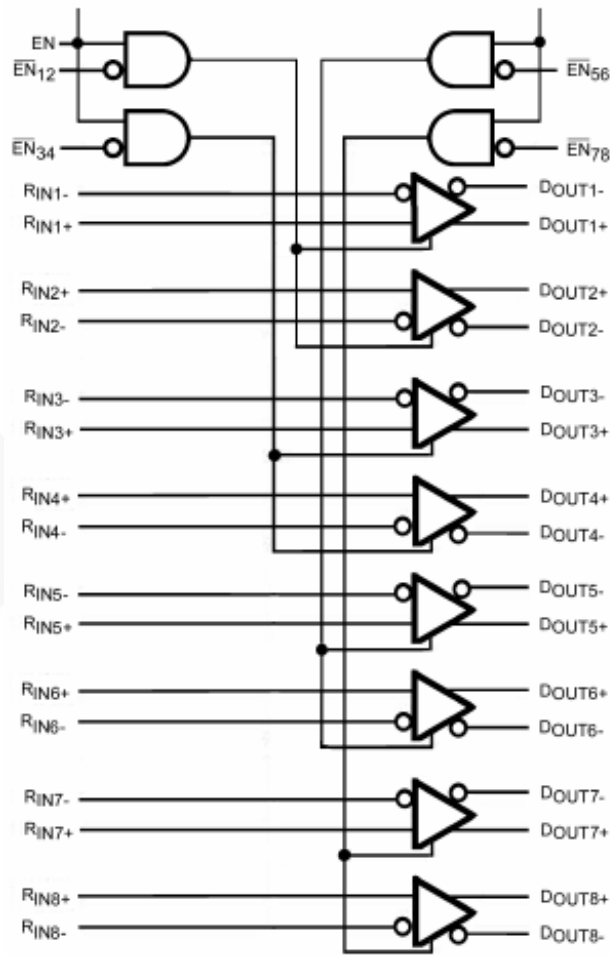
EN
$\overline{EN}_{12}$
$\overline{EN}_{34}$
$\overline{EN}_{56}$
$\overline{EN}_{78}$

$R_{IN1-}$
$R_{IN1+}$
$D_{OUT1-}$
$D_{OUT1+}$

$R_{IN2+}$
$R_{IN2-}$
$D_{OUT2+}$
$D_{OUT2-}$

$R_{IN3-}$
$R_{IN3+}$
$D_{OUT3-}$
$D_{OUT3+}$

$R_{IN4+}$
$R_{IN4-}$
$D_{OUT4+}$
$D_{OUT4-}$

$R_{IN5-}$
$R_{IN5+}$
$D_{OUT5-}$
$D_{OUT5+}$

$R_{IN6+}$
$R_{IN6-}$
$D_{OUT6+}$
$D_{OUT6-}$

$R_{IN7-}$
$R_{IN7+}$
$D_{OUT7-}$
$D_{OUT7+}$

$R_{IN8+}$
$R_{IN8-}$
$D_{OUT8+}$
$D_{OUT8-}$